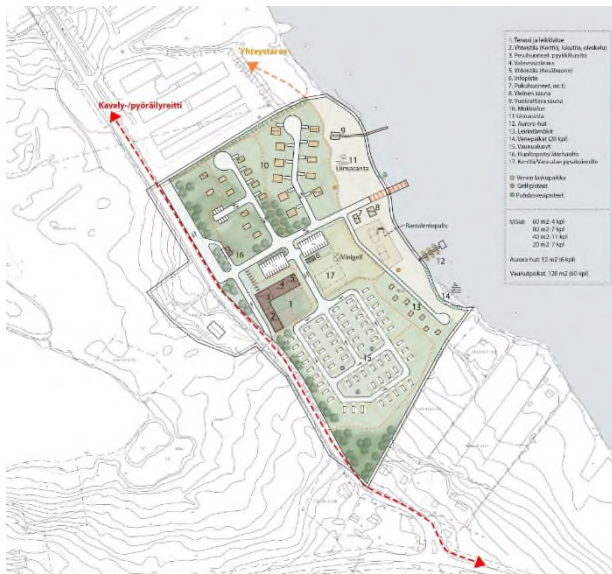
Yhteysranta

Kävely-/pyöräilyreitti

11 Uimaranta

Rantalentopallo

Minigolf

1. Terassi ja leikkialue
2. Vhteistila (Keittiö, taukotila, oleskelu)
3. Pesuhuoneet pyykkihuolto
4. Veneenlaskupaikka
5. Vhteistila (Ravintola)
6. Infopiste
7. Palveluhuoneet, wc:t
8. Yleinen sauna
9. Vuokrattava sauna
10. Mökkialue
11. Uimaranta
12. Aurora-hut
13. Leirintämökit
14. Vierasvenepaikat (20 kpl)
15. Vaunualueet
16. Huoltopiste/ikkuna
17. Kenttä/Vapaa-ajan pysäköinti

Veneen laskupaikka
Grillipisteet
Puhdasvesipisteet

Mökit: 60 m2: 4 kpl
80 m2: 7 kpl
40 m2: 11 kpl
20 m2: 7 kpl

Aurora-hut: 12 m2 (6 kpl)

Vaunupaikat: 120 m2 (60 kpl)

1
2
3
4
5
6
7
8
9
10
12
13
15
16
17